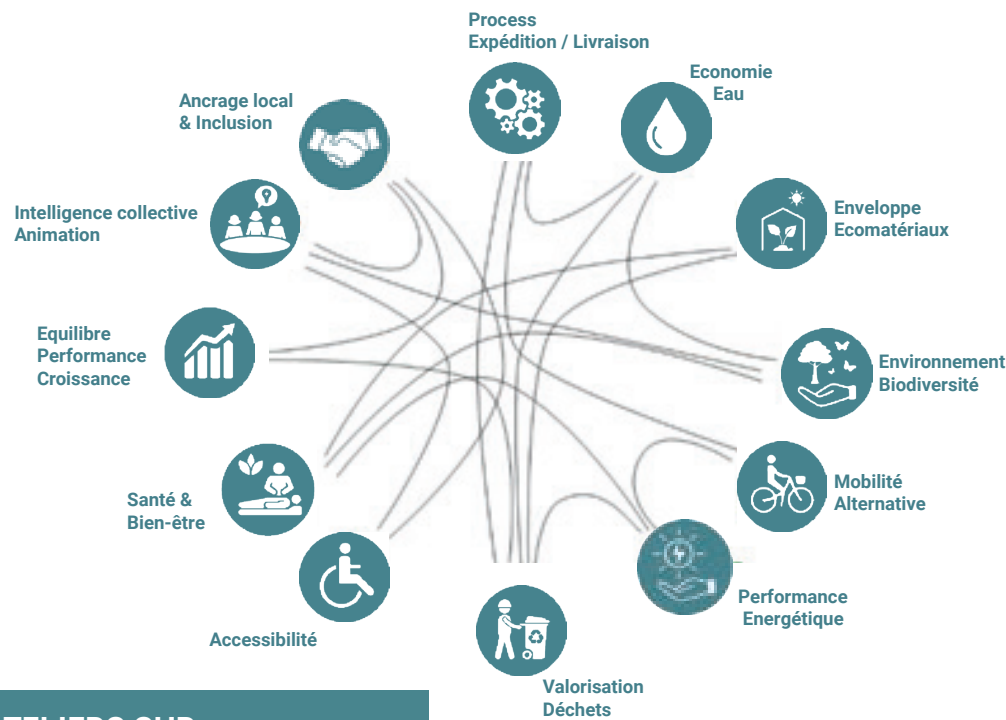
Process
Expédition / Livraison

Economie
Eau

Ancrage local
& Inclusion

Intelligence collective
Animation

Enveloppe
Ecomatériaux

Equilibre
Performance
Croissance

Environnement
Biodiversité

Mobilité
Alternative

Santé &
Bien-être

Accessibilité

Performance
Energétique

Valorisation
Déchets

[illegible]